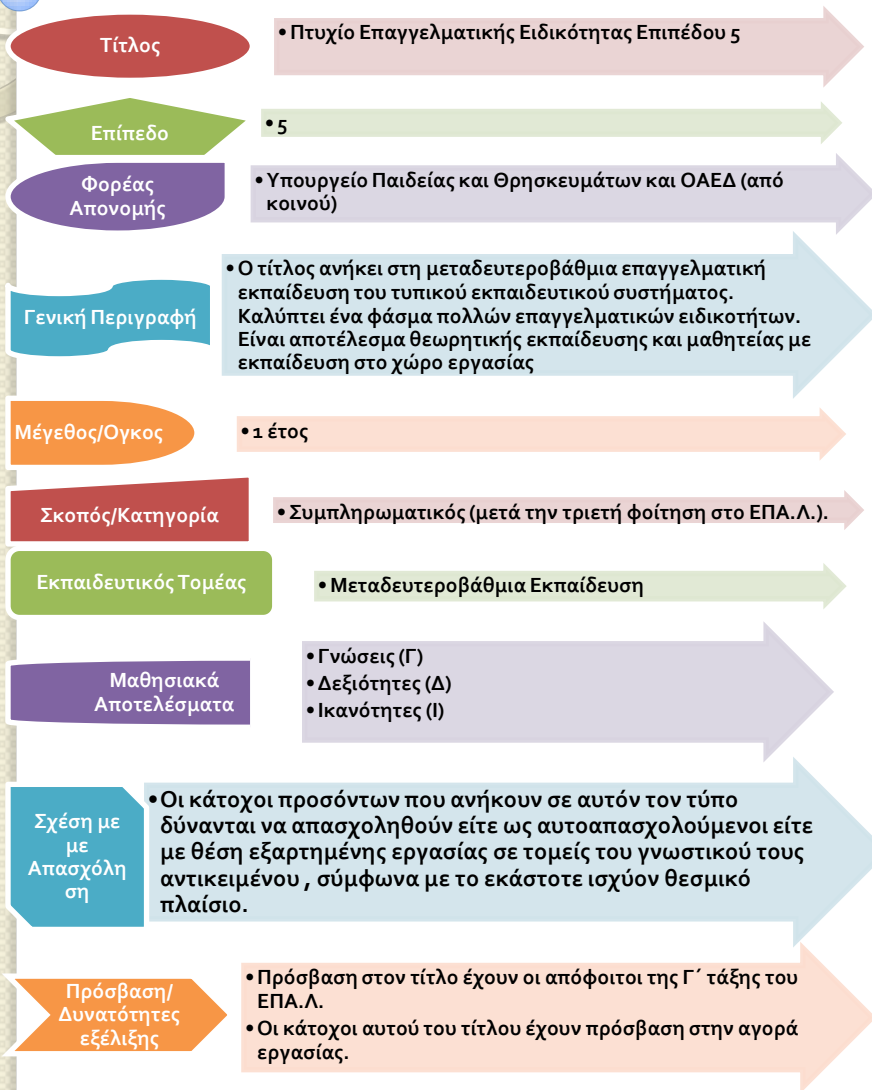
Τίτλος

• Πτυχίο Επαγγελματικής Ειδικότητας Επιπέδου 5

Επίπεδο

• 5

Φορέας Απονομής

• Υπουργείο Παιδείας και Θρησκευμάτων και ΟΑΕΔ (από κοινού)

Γενική Περιγραφή

• Ο τίτλος ανήκει στη μεταδευτεροβάθμια επαγγελματική εκπαίδευση του τυπικού εκπαιδευτικού συστήματος. Καλύπτει ένα φάσμα πολλών επαγγελματικών ειδικοτήτων. Είναι αποτέλεσμα θεωρητικής εκπαίδευσης και μαθητείας με εκπαίδευση στο χώρο εργασίας

Μέγεθος/Ογκος

• 1 έτος

Σκοπός/Κατηγορία

• Συμπληρωματικός (μετά την τριετή φοίτηση στο ΕΠΑ.Λ.).

Εκπαιδευτικός Τομέας

• Μεταδευτεροβάθμια Εκπαίδευση

Μαθησιακά Αποτελέσματα

• Γνώσεις (Γ)
• Δεξιότητες (Δ)
• Ικανότητες (Ι)

Σχέση με με Απασχόληση

• Οι κάτοχοι προσόντων που ανήκουν σε αυτόν τον τύπο δύνανται να απασχοληθούν είτε ως αυτοαπασχολούμενοι είτε με θέση εξαρτημένης εργασίας σε τομείς του γνωστικού τους αντικειμένου , σύμφωνα με το εκάστοτε ισχύον θεσμικό πλαίσιο.

Πρόσβαση/ Δυνατότητες εξέλιξης

• Πρόσβαση στον τίτλο έχουν οι απόφοιτοι της Γ΄ τάξης του ΕΠΑ.Λ.
• Οι κάτοχοι αυτού του τίτλου έχουν πρόσβαση στην αγορά εργασίας.